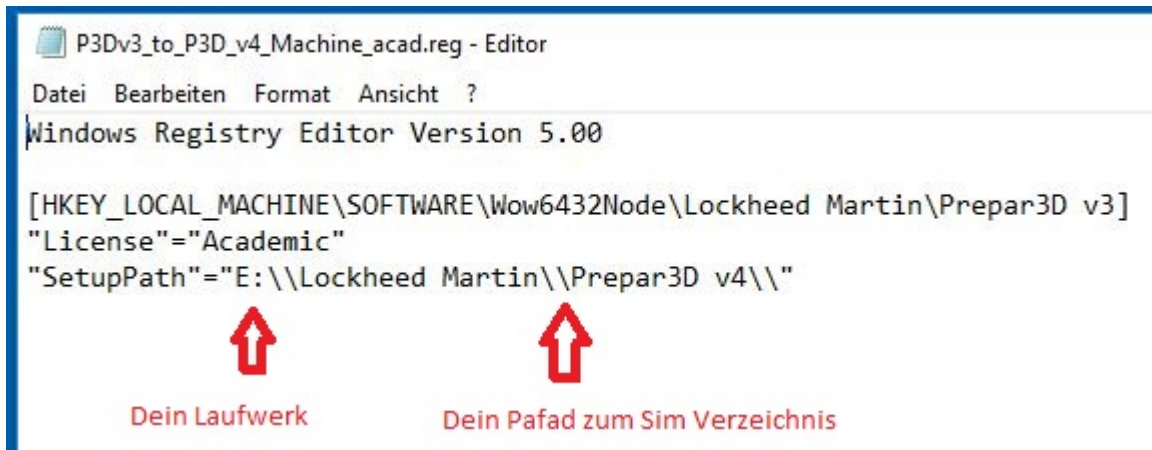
P3Dv3_to_P3D_v4_Machine_acad.reg - Editor

Datei Bearbeiten Format Ansicht ?

Windows Registry Editor Version 5.00

[HKEY_LOCAL_MACHINE\SOFTWARE\Wow6432Node\Lockheed Martin\Prepar3D v3]
"License"="Academic"
"SetupPath"="E:\\Lockheed Martin\\Prepar3D v4\\"

Dein Laufwerk

Dein Pafad zum Sim Verzeichnis